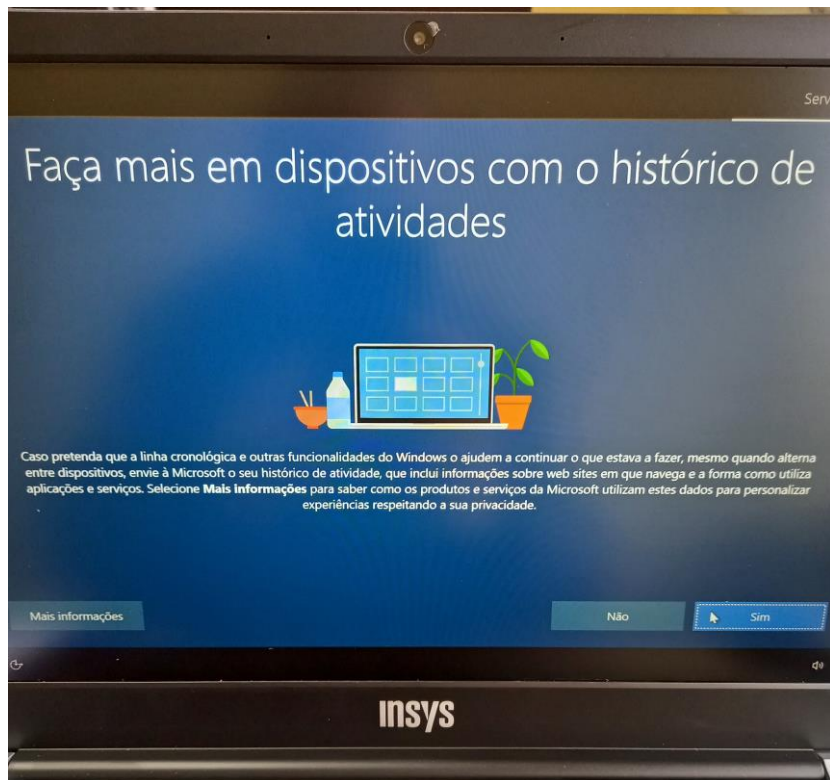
Serv

Faça mais em dispositivos com o histórico de atividades

Caso pretenda que a linha cronológica e outras funcionalidades do Windows o ajudem a continuar o que estava a fazer, mesmo quando alterna entre dispositivos, envie à Microsoft o seu histórico de atividade, que inclui informações sobre web sites em que navega e a forma como utiliza aplicações e serviços. Selecione **Mais Informações** para saber como os produtos e serviços da Microsoft utilizam estes dados para personalizar experiências respeitando a sua privacidade.

Mais informações

Não

Sim

INSYS